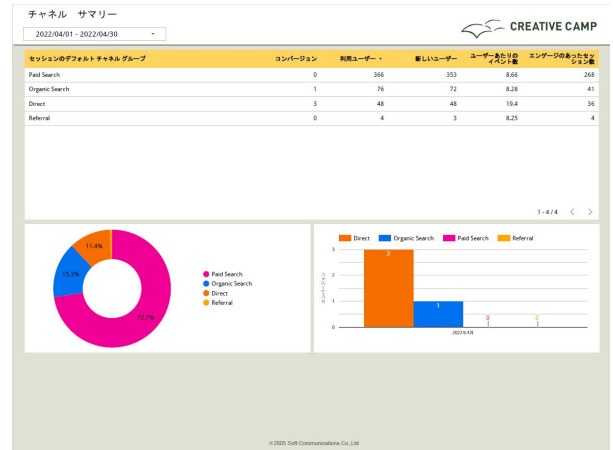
チャネル　サマリー

2022/04/01 - 2022/04/30 ▾

CREATIVE CAMP

| セッションのデフォルト チャネル グループ | コンバージョン | 利用ユーザー ▾ | 新しいユーザー | ユーザーあたりのイベント数 | エンゲージのあったセッション数 |
|---|---|---|---|---|---|
| Paid Search | 0 | 366 | 353 | 8.66 | 268 |
| Organic Search | 1 | 76 | 72 | 8.28 | 41 |
| Direct | 3 | 48 | 48 | 19.4 | 36 |
| Referral | 0 | 4 | 3 | 8.25 | 4 |

1 - 4 / 4 ‹ ›

11.4%
15.3%
72.7%

Paid Search
Organic Search
Direct
Referral

Direct　Organic Search　Paid Search　Referral

3
2
1
0

コンバージョン

3
1
0
0

2022年4月

©2005 Soft Communications Co.,Ltd